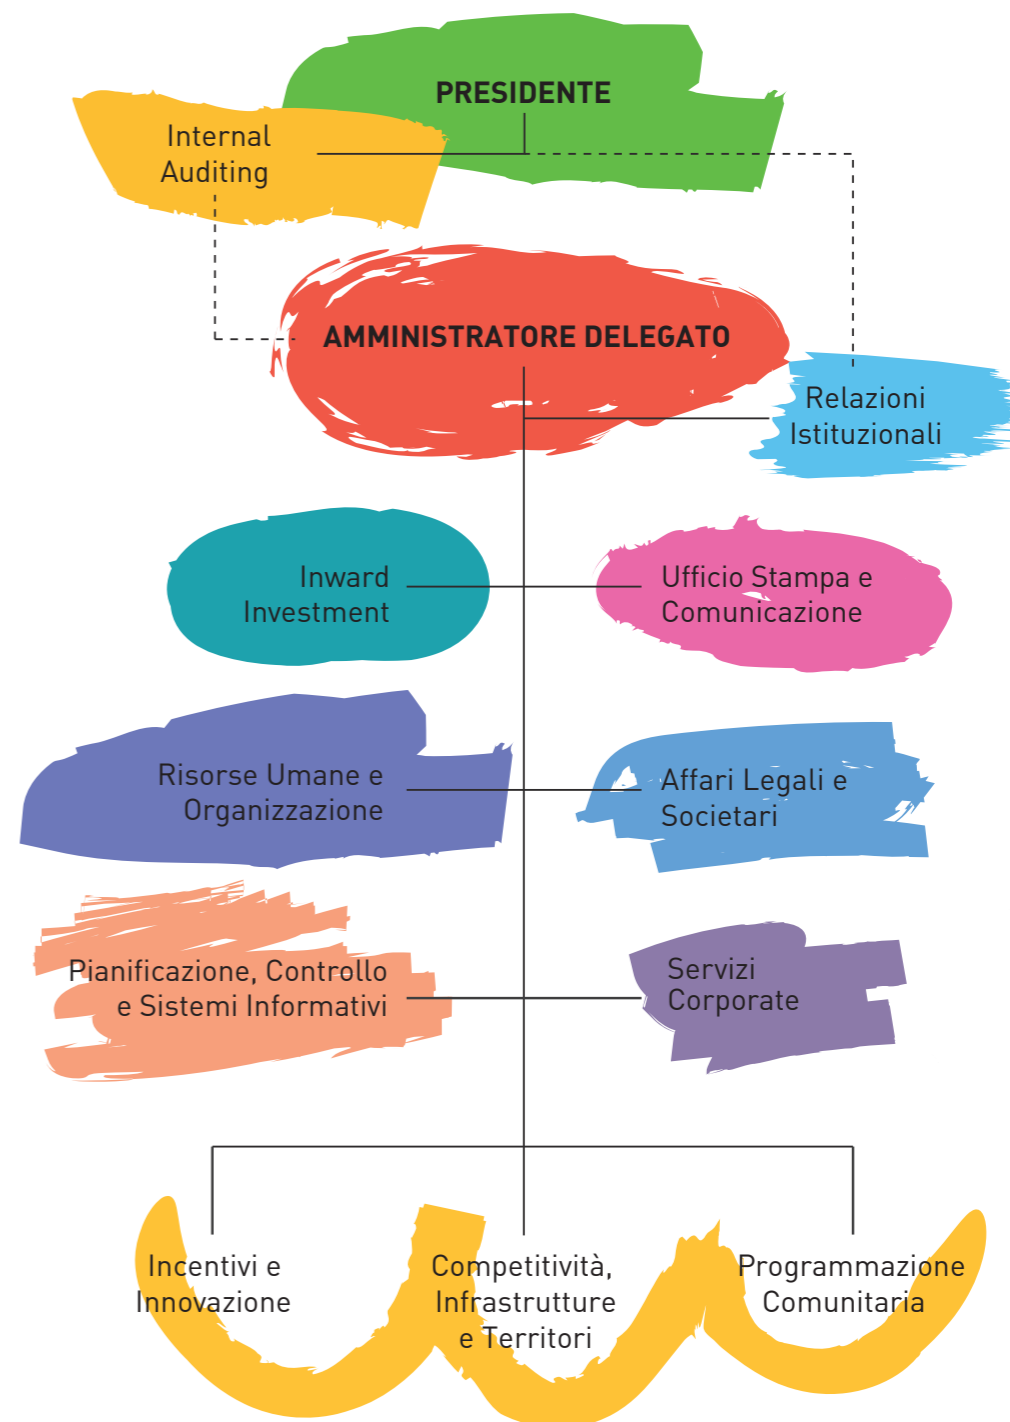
PRESIDENTE

Internal Auditing

AMMINISTRATORE DELEGATO

Relazioni Istituzionali

Inward Investment

Ufficio Stampa e Comunicazione

Risorse Umane e Organizzazione

Affari Legali e Societari

Pianificazione, Controllo e Sistemi Informativi

Servizi Corporate

Incentivi e Innovazione

Competitività, Infrastrutture e Territori

Programmazione Comunitaria